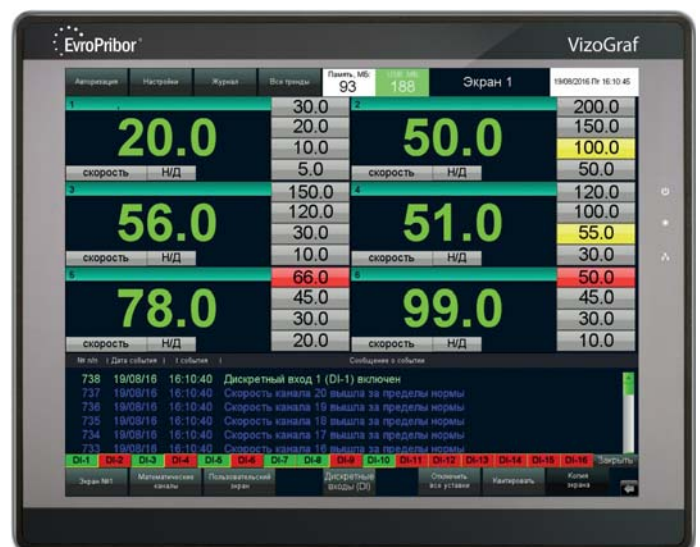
EvroPribor

VizoGraf

Авторизация | Настройки | Журнал | Все тренды | Память, МБ: 93 | USB, МБ: 188 | Экран 1 | 19/08/2016 Пт 16:10:45

1
20.0
скорость | Н/Д
30.0
20.0
10.0
5.0

2
50.0
скорость | Н/Д
200.0
150.0
100.0
50.0

3
56.0
скорость | Н/Д
150.0
120.0
30.0
10.0

4
51.0
скорость | Н/Д
120.0
100.0
55.0
30.0

5
78.0
скорость | Н/Д
66.0
45.0
30.0
20.0

6
99.0
скорость | Н/Д
50.0
45.0
30.0
10.0

№ п/п | Дата события | t события | Сообщения о событии

738 19/08/16 16:10:40 Дискретный вход 1 (DI-1) включен
737 19/08/16 16:10:40 Скорость канала 20 вышла за пределы нормы
736 19/08/16 16:10:40 Скорость канала 19 вышла за пределы нормы
735 19/08/16 16:10:40 Скорость канала 18 вышла за пределы нормы
734 19/08/16 16:10:40 Скорость канала 17 вышла за пределы нормы
733 19/08/16 16:10:40 Скорость канала 16 вышла за пределы нормы

DI-1 DI-2 DI-3 DI-4 DI-5 DI-6 DI-7 DI-8 DI-9 DI-10 DI-11 DI-12 DI-13 DI-14 DI-15 DI-16 Закрыть

Экран №1 | Математические каналы | Пользовательский экран | Дискретные входы (DI) | Отключить все уставки | Квитировать | Копия экрана